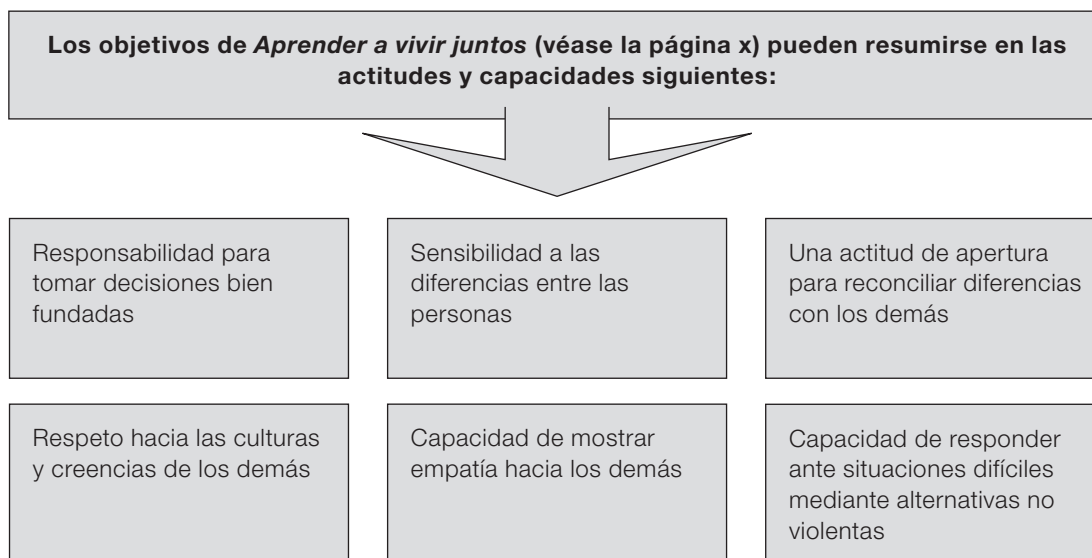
Los objetivos de *Aprender a vivir juntos* (véase la página x) pueden resumirse en las actitudes y capacidades siguientes:

Responsabilidad para tomar decisiones bien fundadas

Sensibilidad a las diferencias entre las personas

Una actitud de apertura para reconciliar diferencias con los demás

Respeto hacia las culturas y creencias de los demás

Capacidad de mostrar empatía hacia los demás

Capacidad de responder ante situaciones difíciles mediante alternativas no violentas